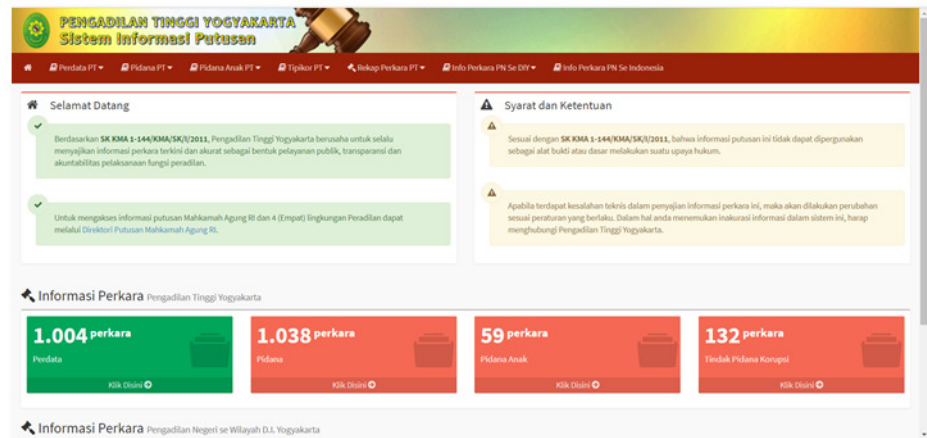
PENGADILAN TINGGI YOGYAKARTA
Sistem Informasi Putusan

Perdata PT ▾ Pidana PT ▾ Pidana Anak PT ▾ Tipikor PT ▾ Rekap Perkara PT ▾ Info Perkara PN Se DIY ▾ Info Perkara PN Se Indonesia

Selamat Datang

Berdasarkan SK KMA 1-144/KMA/SK/I/2011, Pengadilan Tinggi Yogyakarta berusaha untuk selalu menyajikan informasi perkara terkini dan akurat sebagai bentuk pelayanan publik, transparansi dan akuntabilitas pelaksanaan fungsi peradilan.

Untuk mengakses informasi putusan Mahkamah Agung RI dan 4 (Empat) lingkungan Peradilan dapat melalui Direktori Putusan Mahkamah Agung RI.

Syarat dan Ketentuan

Sesuai dengan SK KMA 1-144/KMA/SK/I/2011, bahwa informasi putusan ini tidak dapat dipergunakan sebagai alat bukti atau dasar melakukan suatu upaya hukum.

Apabila terdapat kesalahan teknis dalam penyajian informasi perkara ini, maka akan dilakukan perubahan sesuai peraturan yang berlaku. Dalam hal anda menemukan inakurasi informasi dalam sistem ini, harap menghubungi Pengadilan Tinggi Yogyakarta.

Informasi Perkara Pengadilan Tinggi Yogyakarta

1.004 perkara
Perdata
Klik Disini

1.038 perkara
Pidana
Klik Disini

59 perkara
Pidana Anak
Klik Disini

132 perkara
Tindak Pidana Korupsi
Klik Disini

Informasi Perkara Pengadilan Negeri se Wilayah D.I. Yogyakarta